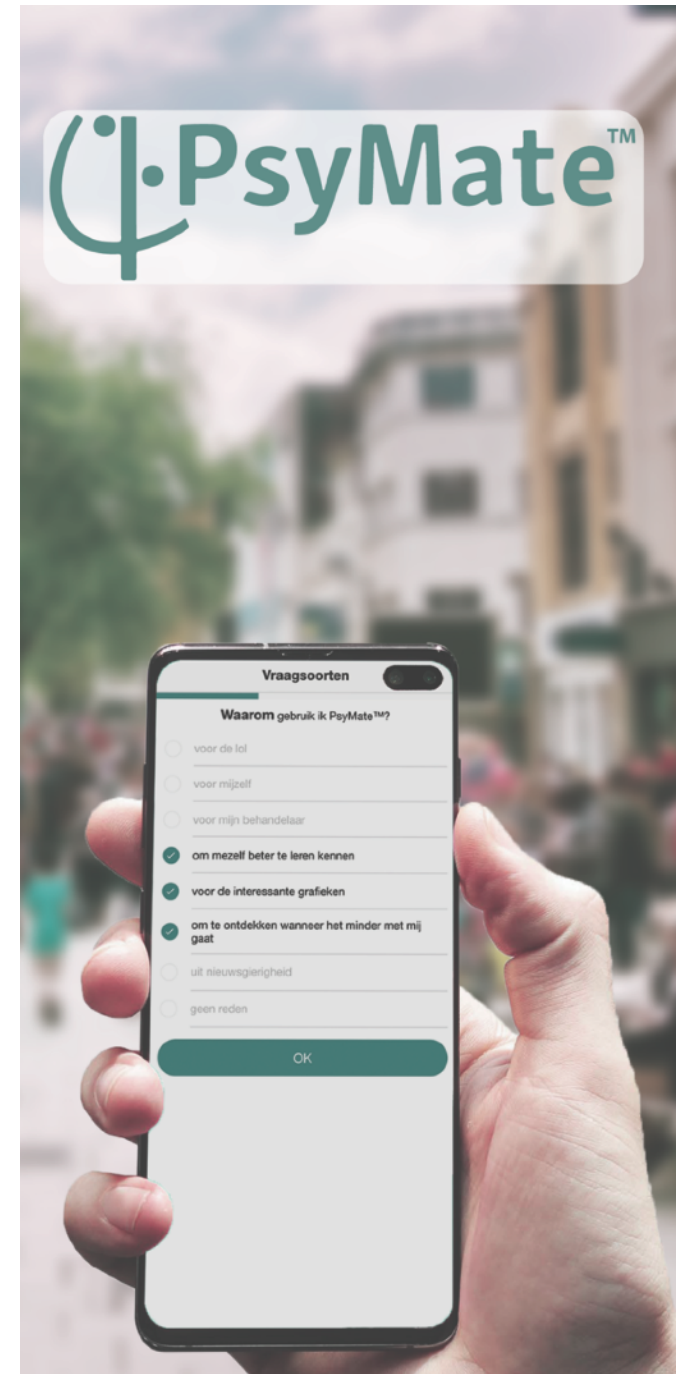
PsyMate™

Vraagsoorten

Waarom gebruik ik PsyMate™?

voor de lol

voor mijzelf

voor mijn behandelaar

om mezelf beter te leren kennen

voor de interessante grafieken

om te ontdekken wanneer het minder met mij gaat

uit nieuwsgierigheid

geen reden

OK